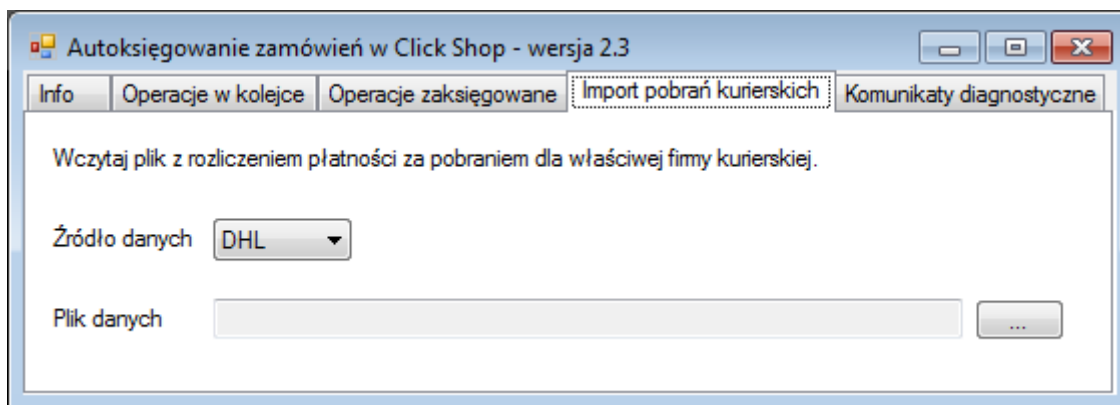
Autoksięgowanie zamówień w Click Shop - wersja 2.3

Info | Operacje w kolejce | Operacje zaksięgowane | Import pobrań kurierskich | Komunikaty diagnostyczne

Wczytaj plik z rozliczeniem płatności za pobraniem dla właściwej firmy kurierskiej.

Źródło danych DHL

Plik danych ...